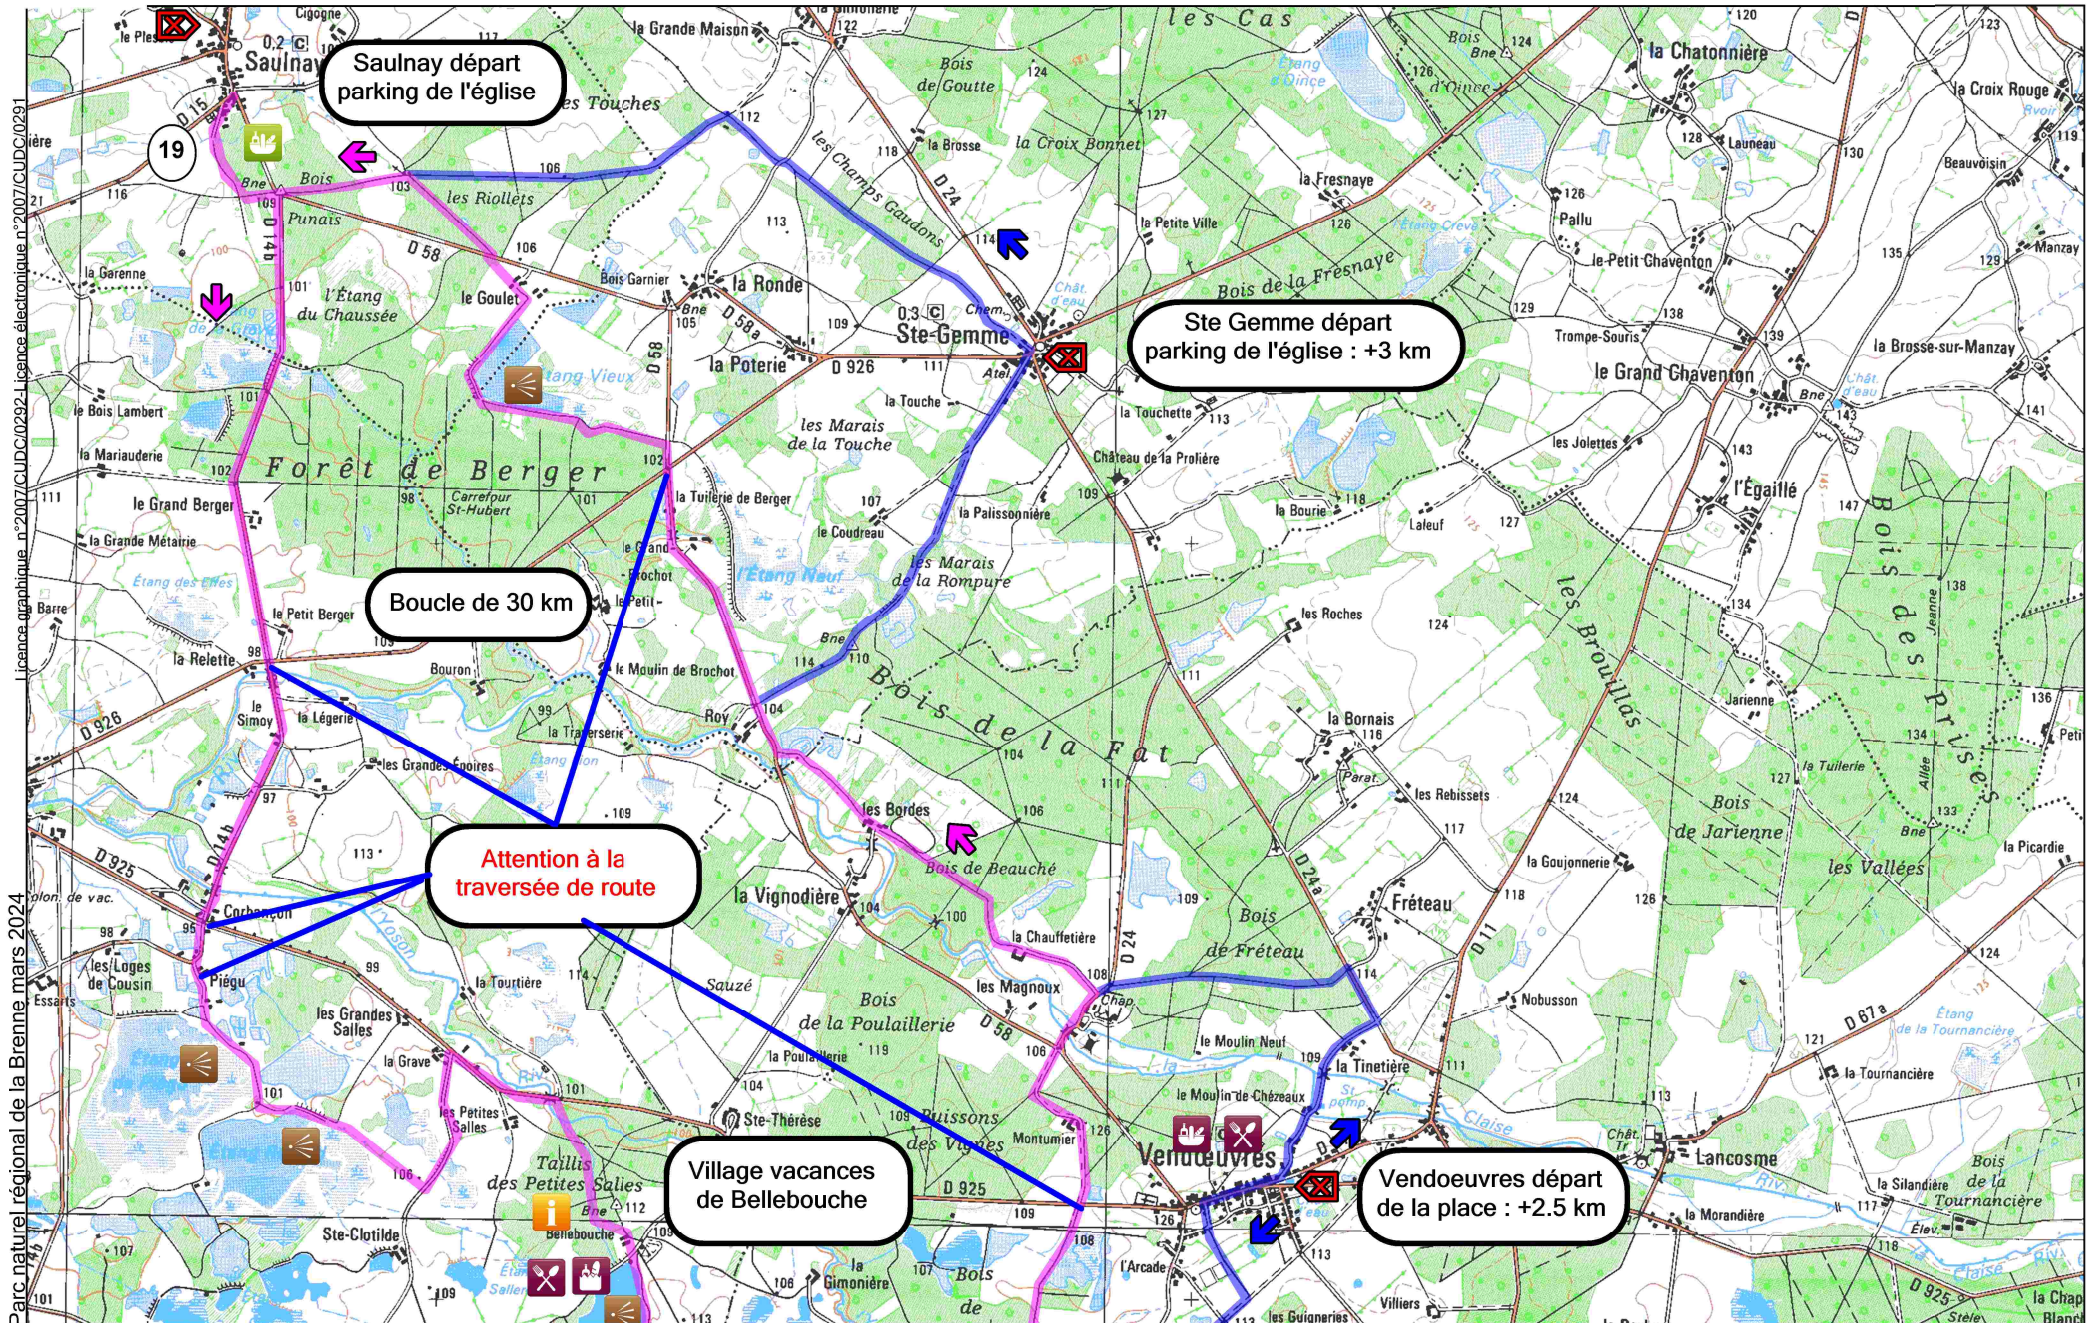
Saulnay départ parking de l'église

Ste Gemme départ parking de l'église : +3 km

Boucle de 30 km

Attention à la traversée de route

Village vacances de Bellebouche

Vendoeuvres départ de la place : +2.5 km

19

Saulnay
Ste-Gemme
Forêt de Berger
Bois de la Fat
Vendœuvres
la Grande Maison
les Cas
la Chatonnière
la Croix Rouge
Bois de Goutte
la Brosse
la Croix Bonnet
les Champs Gaudons
la Fresnaye
Launeau
Beauvoisin
Pallu
la Petite Ville
le Petit Chaventon
Manzay
Bois de la Fresnaye
les Riollets
les Touches
Bois Punais
l'Étang du Chaussée
le Goulet
Bois Garnier
la Ronde
la Poterie
la Touche
les Marais de la Touche
la Touchette
Château de la Prolière
Trompe-Souris
le Grand Chaventon
la Brosse-sur-Manzay
les Jolettes
l'Égaillé
la Garenne
le Bois Lambert
la Mariauderie
le Grand Berger
la Grande Métairie
Carrefour St-Hubert
la Tuilerie de Berger
le Coudreau
la Palissonnière
les Marais de la Rompure
la Bourie
Laleuf
les Broullas
Bois des Prises
l'Étang Neuf
le Petit Berger
la Relette
Bouron
le Moulin de Brochot
les Roches
Barre
le Simoy
la Légerie
les Grandes Époires
la Traverserie
Roy
la Bornais
les Rebissets
Jarienne
la Tuilerie
Bois de Jarienne
les Vallées
la Picardie
les Bordes
Bois de Beauché
la Goujonnerie
Fréteau
la Vignodière
la Chauffetière
Bois de Fréteau
Nobusson
Corbançon
les Loges de Cousin
Piégu
la Tourtière
les Grandes Salles
la Grave
les Petites Salles
Taillis des Petites Salles
Sauzé
Bois de la Poulaillerie
la Poulaillerie
Ste-Thérèse
Buissons des Vignes
Montumier
les Magnoux
le Moulin Neuf
la Tinetière
le Moulin de Chézeaux
Lancosme
la Silandière
Bois de la Tournancière
la Tournancière
la Morandière
Ste-Clotilde
Bellebouche
Gimondière
l'Arcade
Villiers
les Guignières
D 926
D 925
D 24
D 58
D 14b
D 11
D 67a
Parc naturel régional de la Brenne mars 2024
Licence graphique n°2007/CUDC/0292-Licence électronique n°2007/CUDC/0291